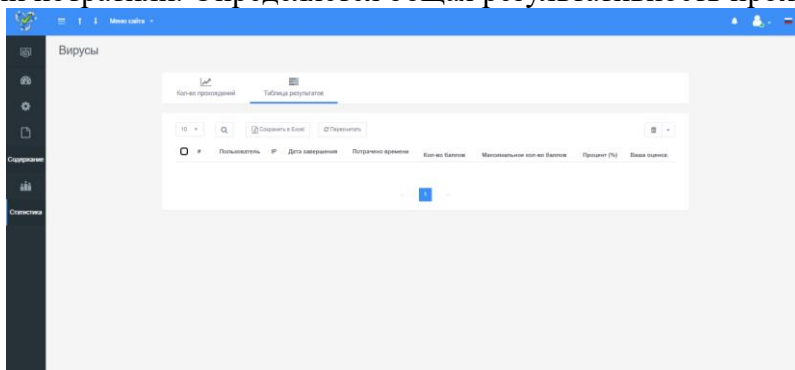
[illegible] Определяется общая результативность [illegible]

Меню сайта

Содержание

Статистика

Вирусы

Кол-во прохождений

Таблица результатов

10

Сохранить в Excel

Пересчитать

| # | Пользователь | IP | Дата завершения | Потрачено времени | Кол-во баллов | Максимальное кол-во баллов | Процент (%) | Ваша оценка |
|---|---|---|---|---|---|---|---|---|

1